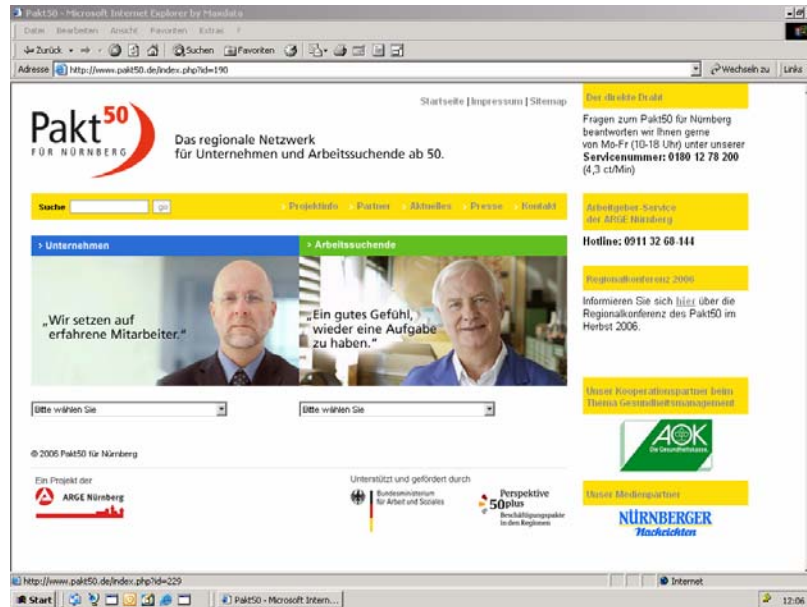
Pakt50 - Microsoft Internet Explorer by Mandata

Datei Bearbeiten Ansicht Favoriten Extras ?

Zurück Suchen Favoriten

Adresse http://www.pakt50.de/index.php?id=190

Wechseln zu Links

Startseite | Impressum | Sitemap

Pakt$^{50}$ FÜR NÜRNBERG

Das regionale Netzwerk für Unternehmen und Arbeitssuchende ab 50.

Suche go

Projektinfo Partner Aktuelles Presse Kontakt

> Unternehmen

„Wir setzen auf erfahrene Mitarbeiter."

> Arbeitssuchende

„Ein gutes Gefühl, wieder eine Aufgabe zu haben."

Bitte wählen Sie

Bitte wählen Sie

© 2006 Pakt50 für Nürnberg

Ein Projekt der

ARGE Nürnberg

Unterstützt und gefördert durch

Bundesministerium für Arbeit und Soziales

Perspektive 50plus Beschäftigungspakte in den Regionen

Der direkte Draht

Fragen zum Pakt50 für Nürnberg beantworten wir Ihnen gerne von Mo-Fr (10-18 Uhr) unter unserer **Servicenummer: 0180 12 78 200** (4,3 ct/Min)

Arbeitgeber-Service der ARGE Nürnberg

Hotline: 0911 32 68-144

Regionalkonferenz 2006

Informieren Sie sich hier über die Regionalkonferenz des Pakt50 im Herbst 2006.

Unser Kooperationspartner beim Thema Gesundheitsmanagement

AOK Die Gesundheitskasse.

Unser Medienpartner

NÜRNBERGER Nachrichten

http://www.pakt50.de/index.php?id=229

Internet

Start

Pakt50 - Microsoft Intern...

12:06